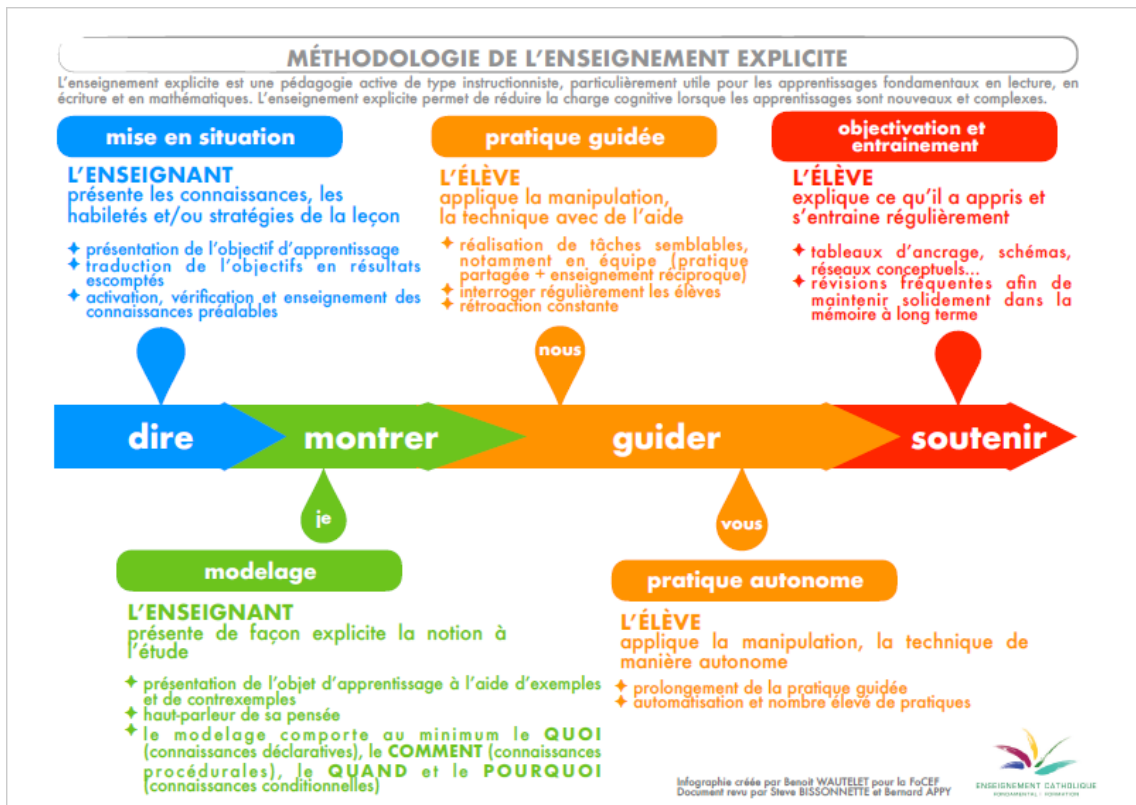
MÉTHODOLOGIE DE L'ENSEIGNEMENT EXPLICITE

L'enseignement explicite est une pédagogie active de type instructionniste, particulièrement utile pour les apprentissages fondamentaux en lecture, en écriture et en mathématiques. L'enseignement explicite permet de réduire la charge cognitive lorsque les apprentissages sont nouveaux et complexes.

mise en situation

L'ENSEIGNANT
présente les connaissances, les habiletés et/ou stratégies de la leçon

✦ présentation de l'objectif d'apprentissage
✦ traduction de l'objectifs en résultats escomptés
✦ activation, vérification et enseignement des connaissances préalables

pratique guidée

L'ÉLÈVE
applique la manipulation, la technique avec de l'aide

✦ réalisation de tâches semblables, notamment en équipe (pratique partagée + enseignement réciproque)
✦ interroger régulièrement les élèves
✦ rétroaction constante

objectivation et entrainement

L'ÉLÈVE
explique ce qu'il a appris et s'entraine régulièrement

✦ tableaux d'ancrage, schémas, réseaux conceptuels...
✦ révisions fréquentes afin de maintenir solidement dans la mémoire à long terme

nous

dire montrer guider soutenir

je

vous

modelage

L'ENSEIGNANT
présente de façon explicite la notion à l'étude

✦ présentation de l'objet d'apprentissage à l'aide d'exemples et de contrexemples
✦ haut-parleur de sa pensée
✦ le modelage comporte au minimum le QUOI (connaissances déclaratives), le COMMENT (connaissances procédurales), le QUAND et le POURQUOI (connaissances conditionnelles)

pratique autonome

L'ÉLÈVE
applique la manipulation, la technique de manière autonome

✦ prolongement de la pratique guidée
✦ automatisation et nombre élevé de pratiques

Infographie créée par Benoit WAUTELET pour la FoCEF
Document revu par Steve BISSONNETTE et Bernard APPY

ENSEIGNEMENT CATHOLIQUE
FONDAMENTAL · FORMATION